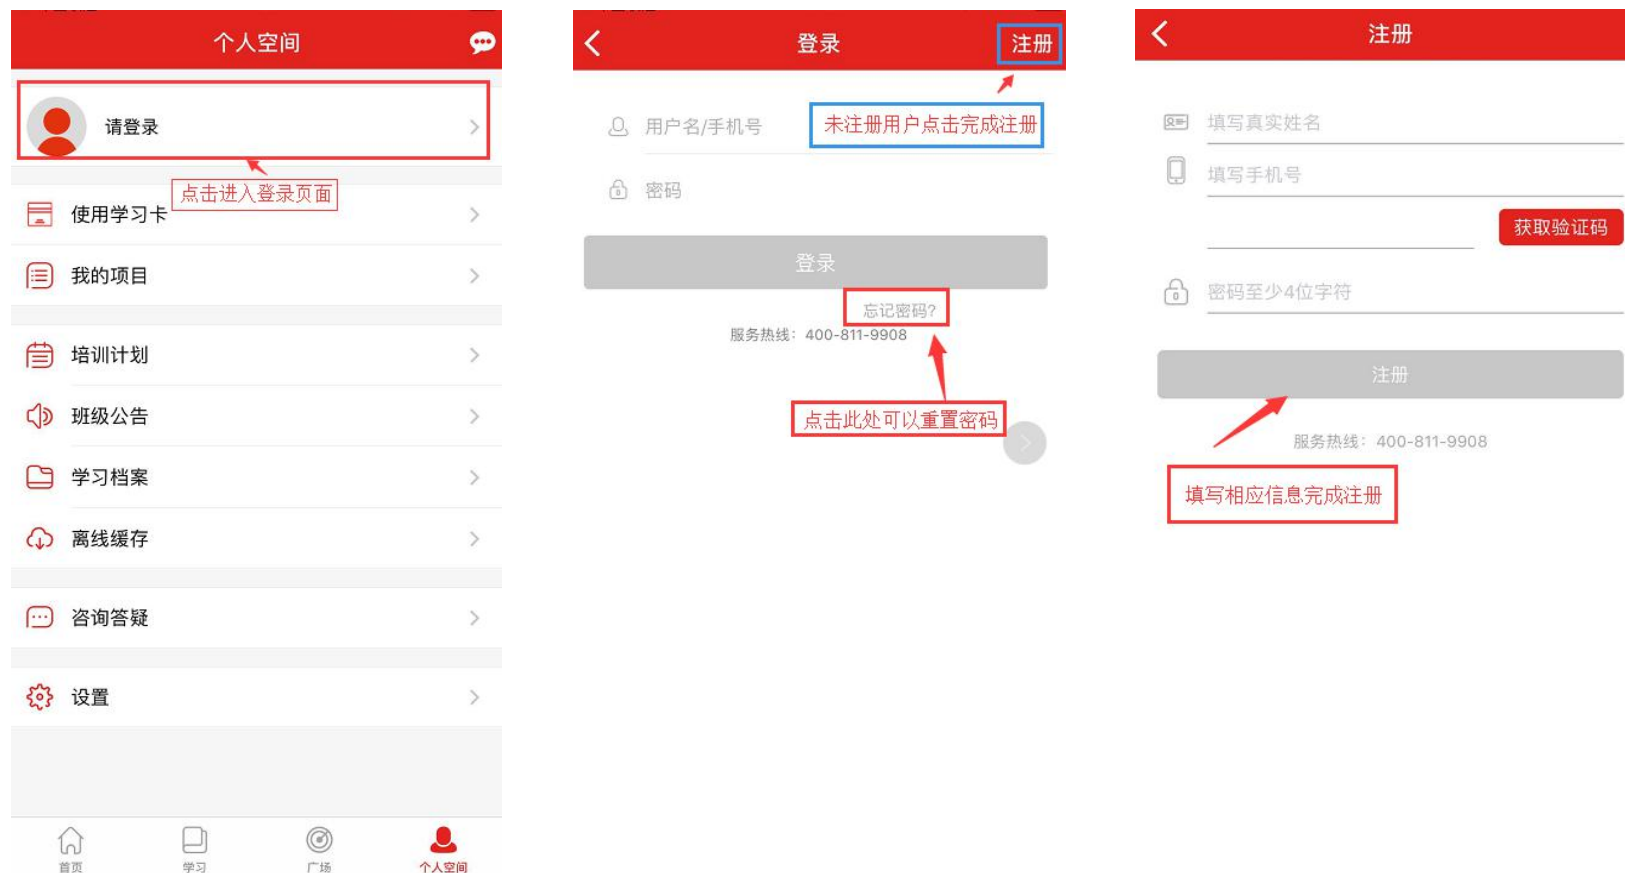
个人空间

请登录

点击进入登录页面

使用学习卡

我的项目

培训计划

班级公告

学习档案

离线缓存

咨询答疑

设置

首页 学习 广场 个人空间

登录 注册

用户名/手机号

未注册用户点击完成注册

密码

登录

忘记密码?

服务热线：400-811-9908

点击此处可以重置密码

注册

填写真实姓名

填写手机号

获取验证码

密码至少4位字符

注册

服务热线：400-811-9908

填写相应信息完成注册